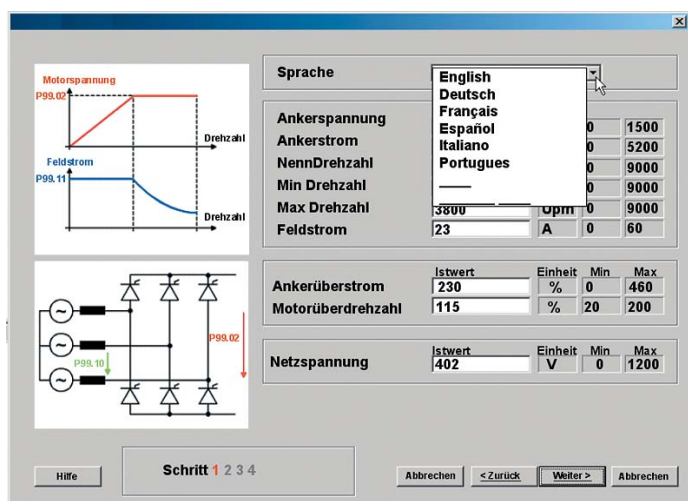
×

Motorspannung
P99.02
Drehzahl
Feldstrom
P99.11
Drehzahl

P99.02
P99.10

Sprache

English
Deutsch
Français
Español
Italiano
Portugues
——

| | | | | |
|---|---|---|---|---|
| Ankerspannung | | | 0 | 1500 |
| Ankerstrom | | | 0 | 5200 |
| NennDrehzahl | | | 0 | 9000 |
| Min Drehzahl | | | 0 | 9000 |
| Max Drehzahl | 3800 | Upm | 0 | 9000 |
| Feldstrom | 23 | A | 0 | 60 |

| | Istwert | Einheit | Min | Max |
|---|---|---|---|---|
| Ankerüberstrom | 230 | % | 0 | 460 |
| Motorüberdrehzahl | 115 | % | 20 | 200 |

| | Istwert | Einheit | Min | Max |
|---|---|---|---|---|
| Netzspannung | 402 | V | 0 | 1200 |

Hilfe

Schritt 1 2 3 4

Abbrechen
< Zurück
Weiter >
Abbrechen